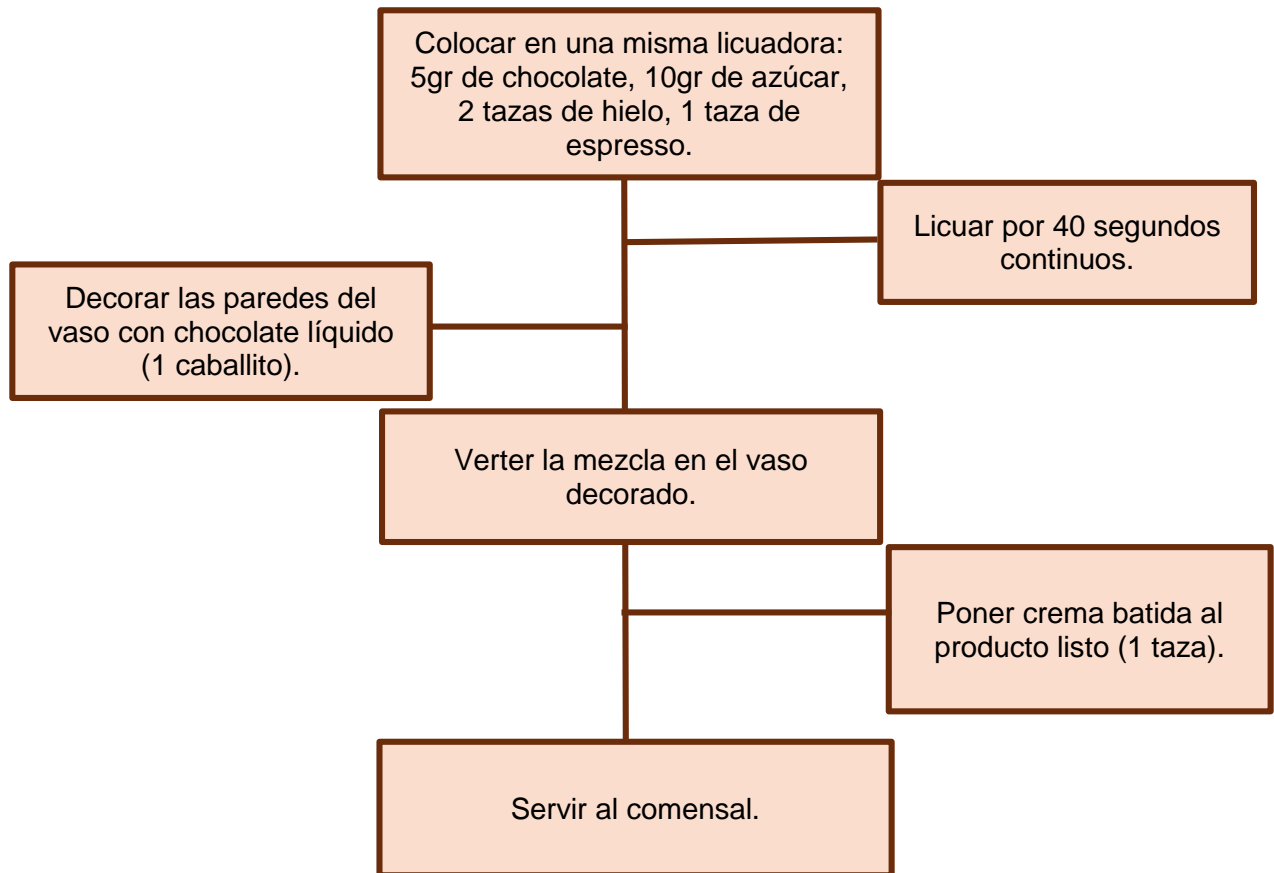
Colocar en una misma licuadora: 5gr de chocolate, 10gr de azúcar, 2 tazas de hielo, 1 taza de espresso.

Licuar por 40 segundos continuos.

Decorar las paredes del vaso con chocolate líquido (1 caballito).

Verter la mezcla en el vaso decorado.

Poner crema batida al producto listo (1 taza).

Servir al comensal.